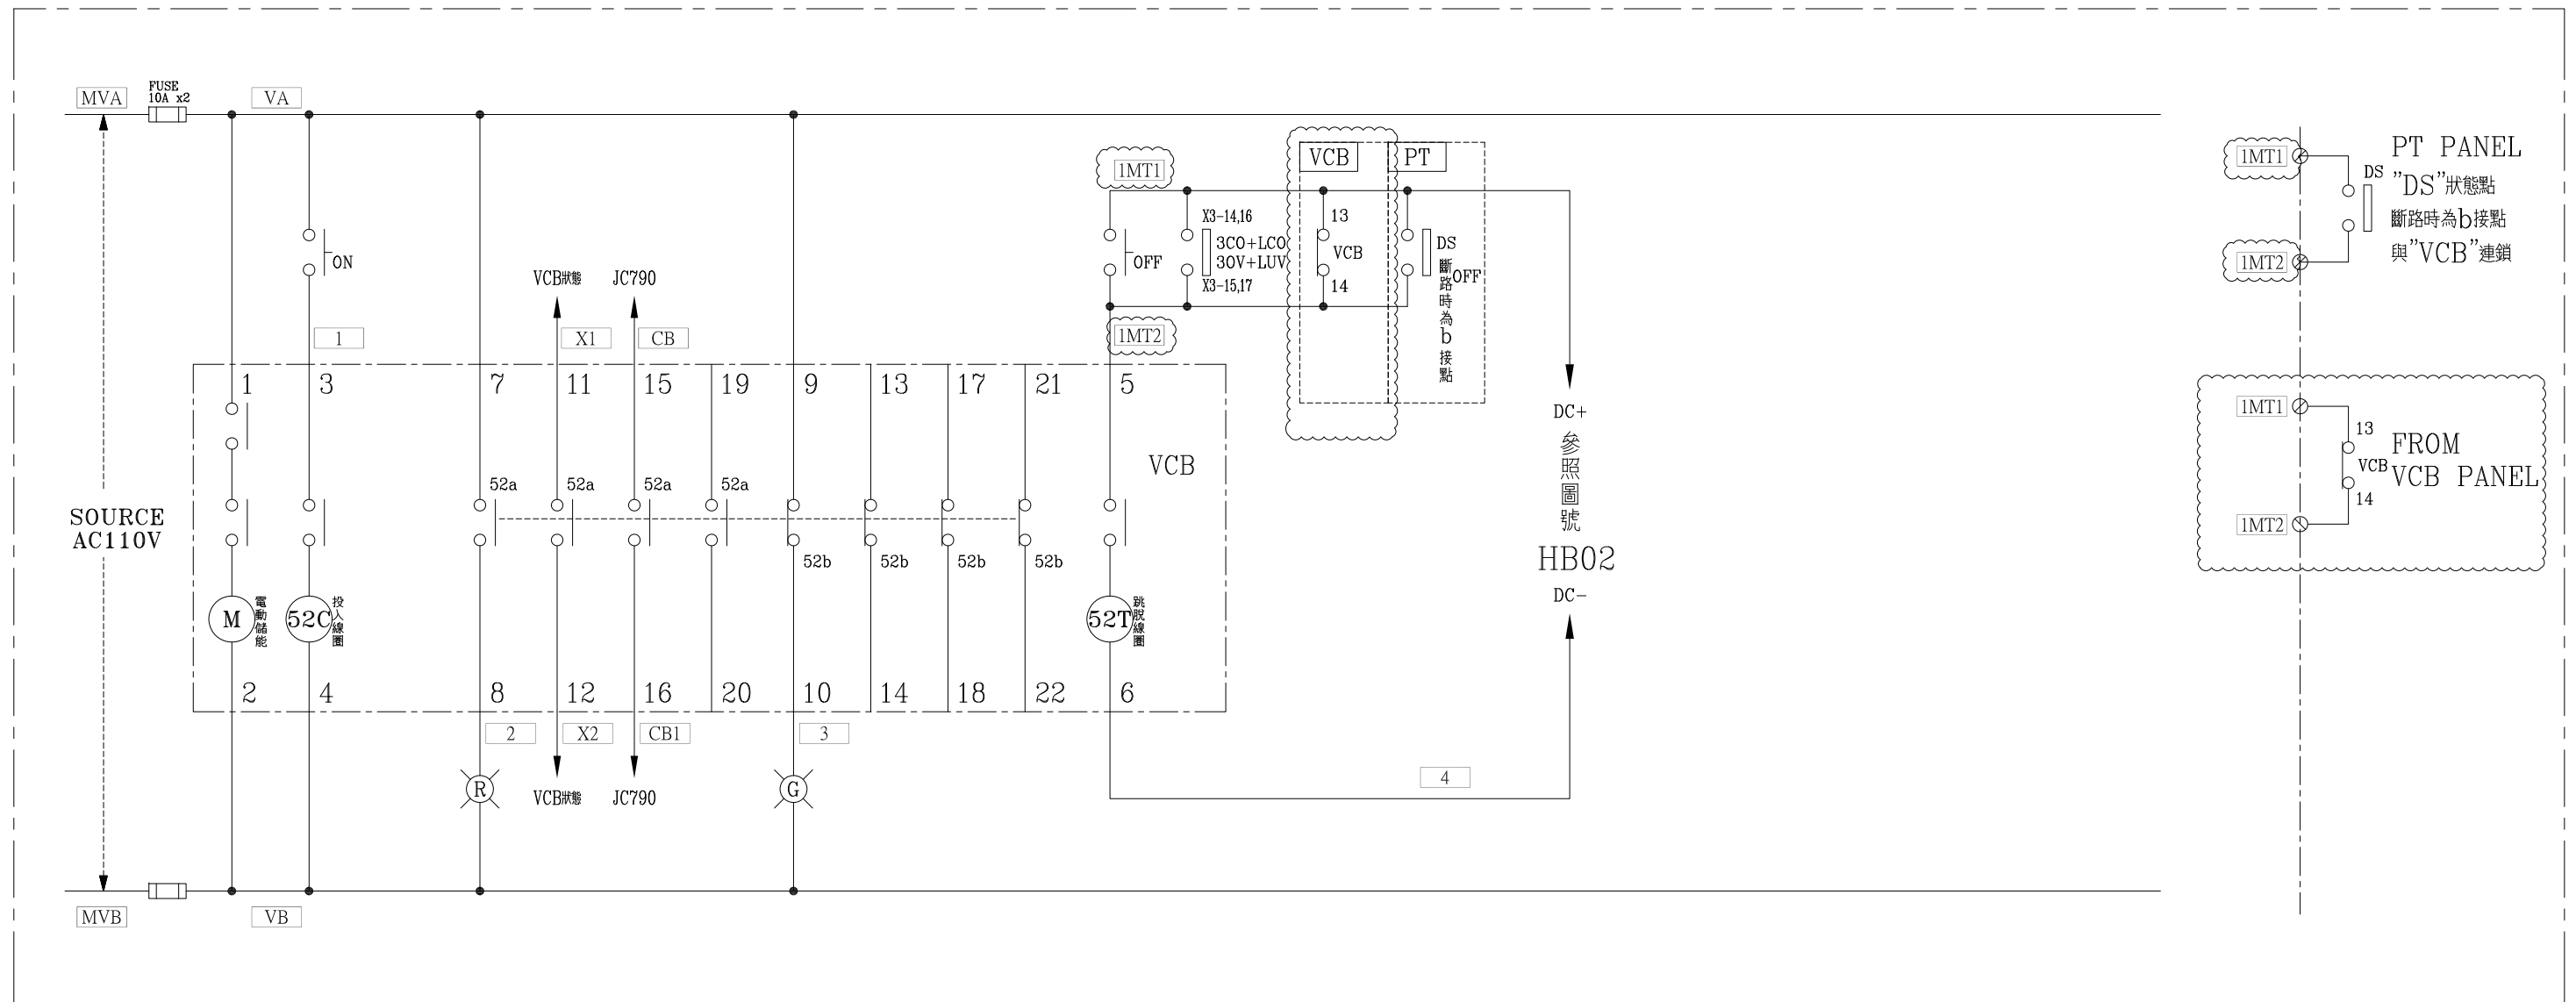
MVA
FUSE
10A x2
VA

ON
1

VCB狀態
JC790
X1
CB

1MT1
OFF
X3-14,16
3CO+LCO
30V+LUV
X3-15,17
1MT2

VCB
PT
13
VCB
14
DS
斷路時為b接點
OFF

DC+
參照圖號
HB02
DC-

1 3 7 11 15 19 9 13 17 21 5

VCB

52a 52a 52a 52a

52b 52b 52b 52b

SOURCE
AC110V

M
電動儲能
52C
投入線圈
52T
跳脫線圈

2 4 8 12 16 20 10 14 18 22 6

2
X2
CB1
3
4

R
VCB狀態
JC790
G

MVB
VB

1MT1
1MT2
DS
PT PANEL
"DS"狀態點
斷路時為b接點
與"VCB"連鎖

1MT1
13
VCB
14
1MT2
FROM
VCB PANEL